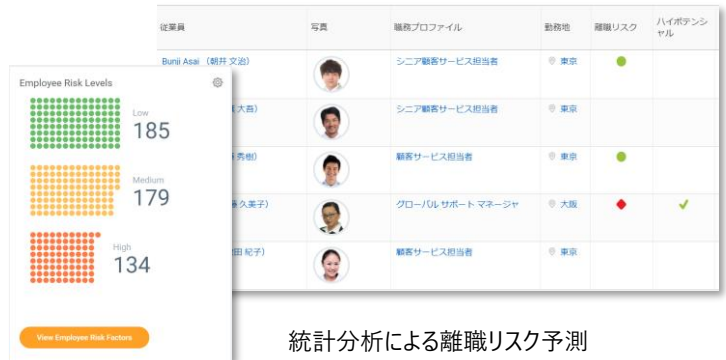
Employee Risk Levels

Low
185

Medium
179

High
134

View Employee Risk Factors

| 従業員 | 写真 | 職務プロファイル | 勤務地 | 離職リスク | ハイポテンシャル |
|---|---|---|---|---|---|
| Bunji Asai (朝井 文治) | | シニア顧客サービス担当者 | 東京 | | |
| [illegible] (大吾) | | シニア顧客サービス担当者 | 東京 | | |
| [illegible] 秀樹) | | 顧客サービス担当者 | 東京 | | |
| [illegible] 久美子) | | グローバル サポート マネージャ | 大阪 | | ✓ |
| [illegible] 田 紀子) | | 顧客サービス担当者 | 東京 | | |

統計分析による離職リスク予測